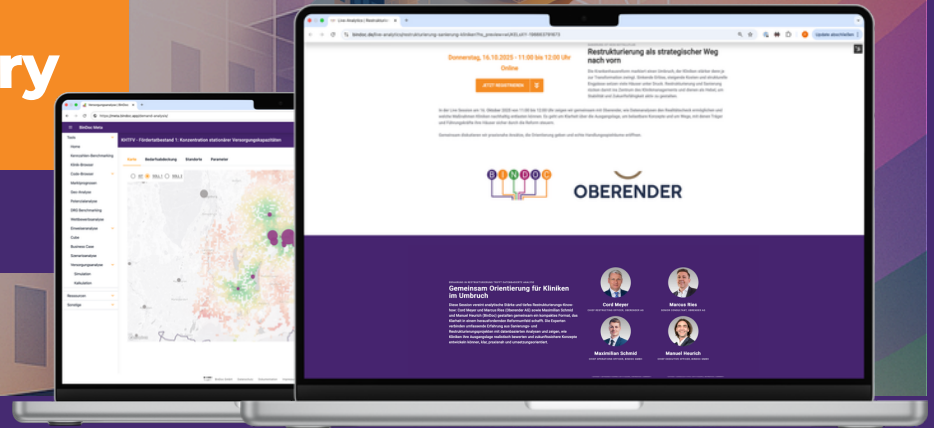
ry

Versorgungsanalyse | BinDoc

https://meta.bindoc.app/demand-analysis/

BinDoc Meta

KHTFV - Fördertatbestand 1: Konzentration stationärer Versorgungskapazitäten

Karte

Bedarfsabdeckung

Standorte

Parameter

Home

Kennzahlen Benchmarking

Klinik Browser

Code Browser

Mehrjahresplan

Geo Analyse

Potenzialanalyse

DRG Benchmarking

Wettbewerbsanalyse

Einweiseranalyse

Coder

Business Case

Szenarioanalyse

Versorgungsanalyse

Simulation

Kalkulation

Ressourcen

Sonstige

Live Analytics | Restrukturi...

bindoc.de/live-analytics/restrukturierung-sanierung-kliniken

Update abschließen

Donnerstag, 16.10.2025 – 11:00 bis 12:00 Uhr

Online

JETZT REGISTRIEREN

Restrukturierung als strategischer Weg nach vorn

BINDOC

OBERENDER

Gemeinsam Orientierung für Kliniken im Umbruch

Cord Meyer

Marcus Ries

Maximilian Schmid

Manuel Heurich